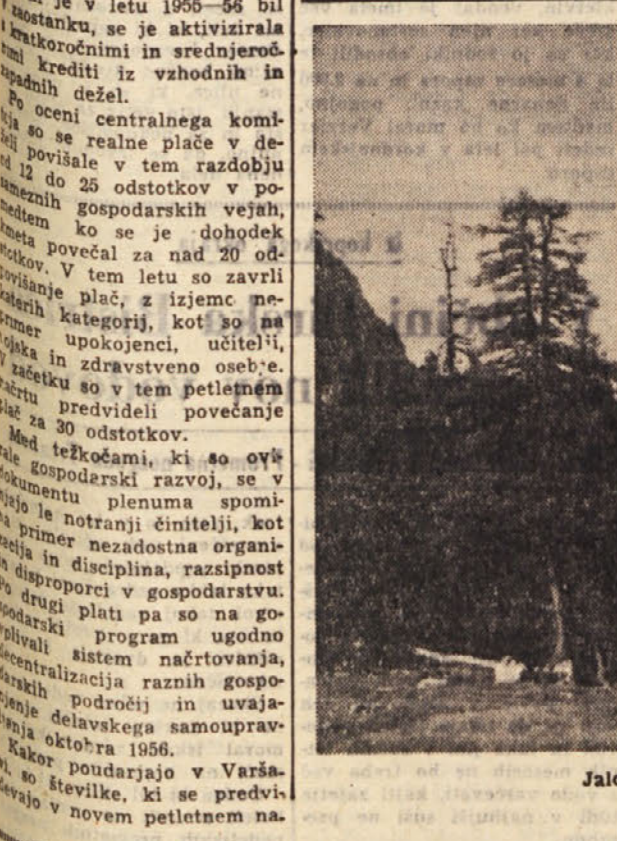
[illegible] je v letu 1955—56 bil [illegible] zaostanku, se je aktivizirala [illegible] kratkoročnimi in srednjeročnimi krediti iz vzhodnih in zapadnih dežel.

Po oceni centralnega komiteja so se realne plače v delu povišale v tem razdobju od 12 do 25 odstotkov v posameznih gospodarskih vejah, medtem ko se je dohodek kmeta povečal za nad 20 odstotkov. V tem letu so zavrli povišanje plač, z izjemo nekaterih kategorij, kot so na primer upokojenci, učitelji, vojska in zdravstveno osebje. V začetku so v tem petletnem načrtu predvideli povečanje plač za 30 odstotkov.

Med težkočami, ki so ovirale gospodarski razvoj, se v dokumentu plenuma spominjajo le notranji činitelji, kot na primer nezadostna organizacija in disciplina, razsipnost in disproporci v gospodarstvu. Po drugi plati pa so na gospodarski program ugodno vplivali sistem načrtovanja, decentralizacija raznih gospodarskih področij in uvajanje delavskega samoupravljanja oktobra 1956.

Kakor poudarjajo v Varšavi, so številke, ki se predvidevajo v novem petletnem na-

Jal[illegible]